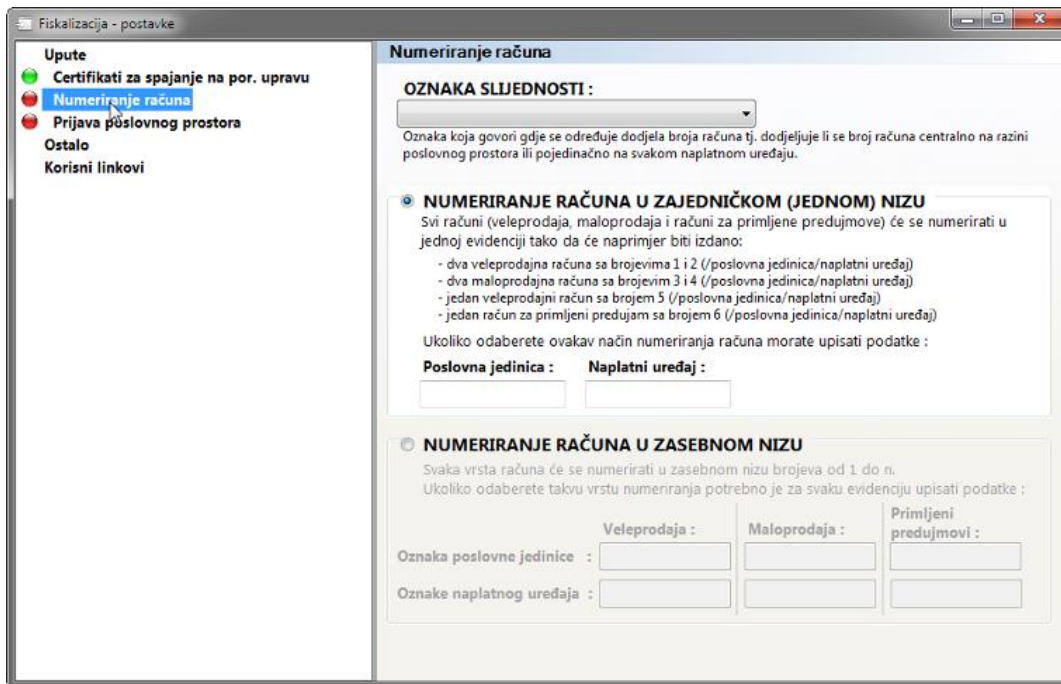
Fiskalizacija - postavke

Upute
Certifikati za spajanje na por. upravu
Numeriranje računa
Prijava poslovnog prostora
Ostalo
Korisni linkovi

Numeriranje računa

OZNAKA SLIJEDNOSTI :

Oznaka koja govori gdje se određuje dodjela broja računa tj. dodjeljuje li se broj računa centralno na razini poslovnog prostora ili pojedinačno na svakom naplatnom uređaju.

NUMERIRANJE RAČUNA U ZAJEDNIČKOM (JEDNOM) NIZU
Svi računi (veleprodaja, maloprodaja i računi za primljene predujmove) će se numerirati u jednoj evidenciji tako da će naprimjer biti izdano:
- dva veleprodajna računa sa brojevima 1 i 2 (/poslovna jedinica/naplatni uređaj)
- dva maloprodajna računa sa brojevim 3 i 4 (/poslovna jedinica/naplatni uređaj)
- jedan veleprodajni račun sa brojem 5 (/poslovna jedinica/naplatni uređaj)
- jedan račun za primljeni predujam sa brojem 6 (/poslovna jedinica/naplatni uređaj)
Ukoliko odaberete ovakav način numeriranja računa morate upisati podatke :
Poslovna jedinica : Naplatni uređaj :

NUMERIRANJE RAČUNA U ZASEBNOM NIZU
Svaka vrsta računa će se numerirati u zasebnom nizu brojeva od 1 do n.
Ukoliko odaberete takvu vrstu numeriranja potrebno je za svaku evidenciju upisati podatke :
Veleprodaja : Maloprodaja : Primljeni predujmovi :
Oznaka poslovne jedinice :
Oznake naplatnog uređaja :